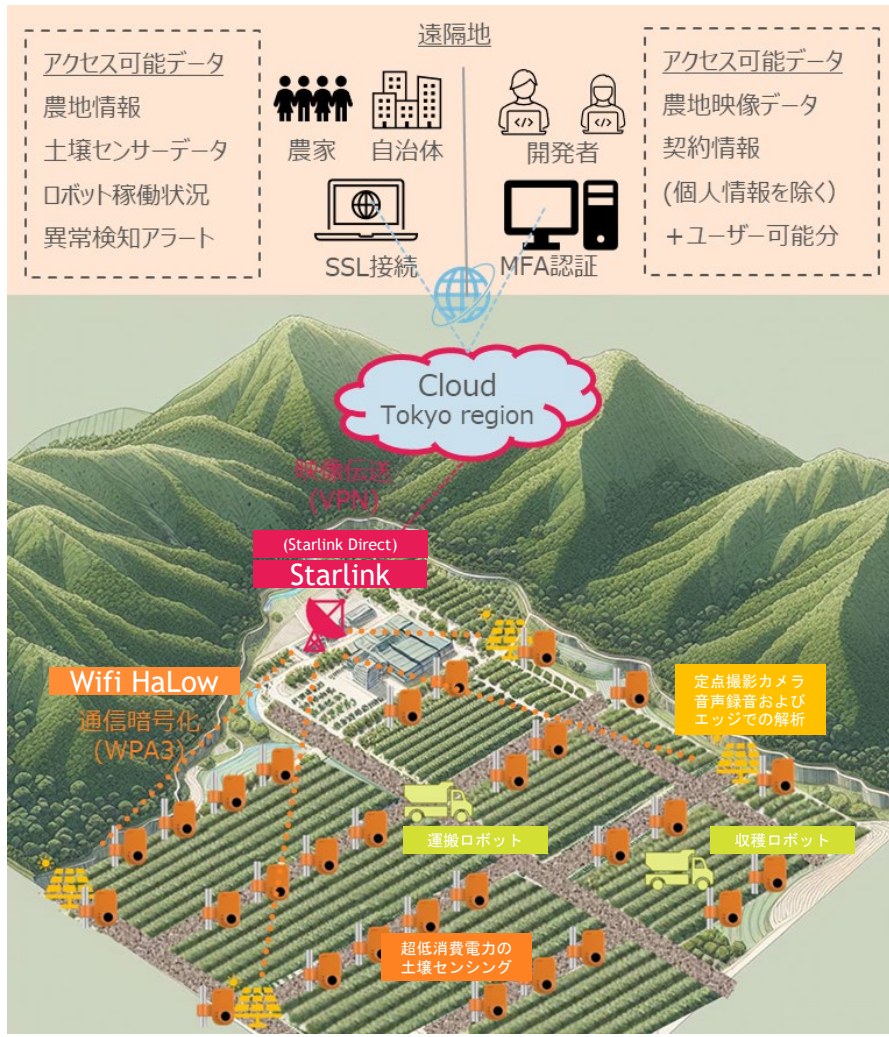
遠隔地

アクセス可能データ
農地情報
土壌センサーデータ
ロボット稼働状況
異常検知アラート

農家
自治体
SSL接続

開発者
MFA認証

アクセス可能データ
農地映像データ
契約情報
(個人情報を除く)
＋ユーザー可能分

Cloud
Tokyo region

映像伝送
(VPN)

(Starlink Direct)
Starlink

Wifi HaLow
通信暗号化
(WPA3)

定点撮影カメラ
音声録音および
エッジでの解析

運搬ロボット

収穫ロボット

超低消費電力の
土壌センシング